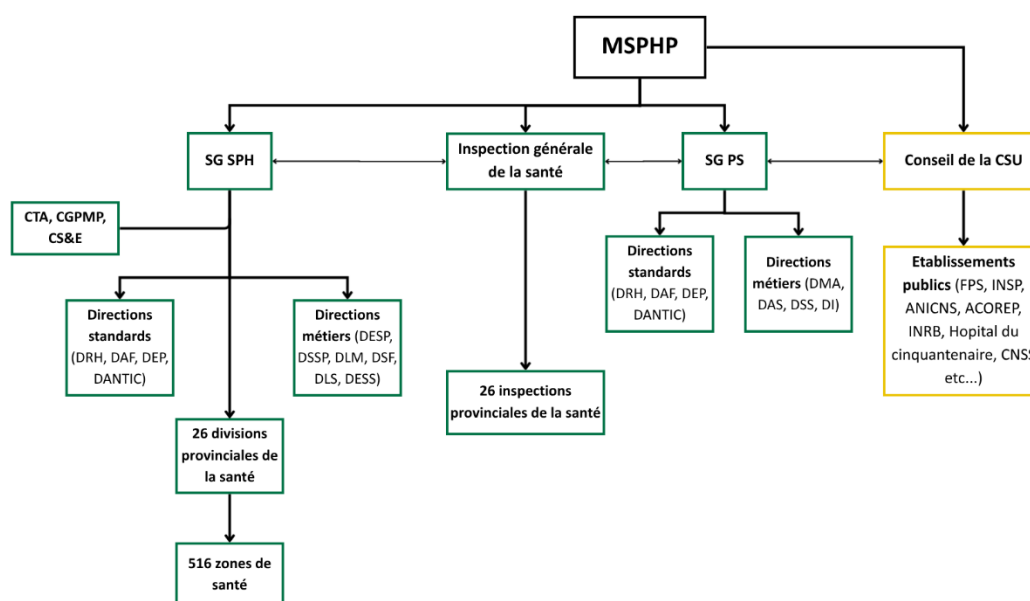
MSPHP

SG SPH

Inspection générale de la santé

SG PS

Conseil de la CSU

CTA, CGPMP, CS&E

Directions standards (DRH, DAF, DEP, DANTIC)

Directions métiers (DESP, DSSP, DLM, DSF, DLS, DESS)

26 divisions provinciales de la santé

516 zones de santé

26 inspections provinciales de la santé

Directions standards (DRH, DAF, DEP, DANTIC)

Directions métiers (DMA, DAS, DSS, DI)

Etablissements publics (FPS, INSP, ANICNS, ACOREP, INRB, Hopital du cinquantenaire, CNS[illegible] etc...)